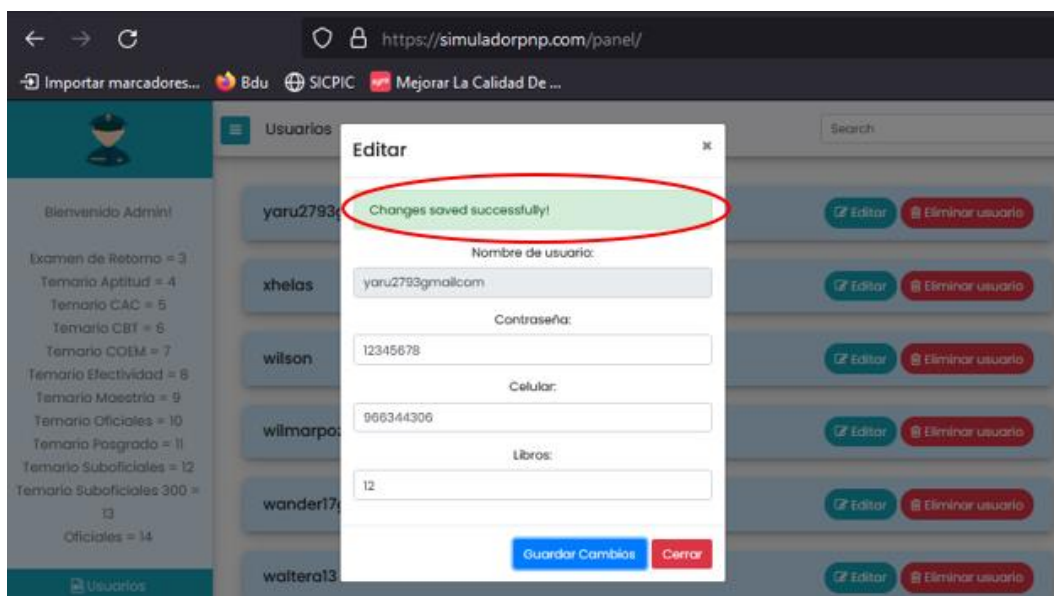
https://simuladorpnp.com/panel/

Importar marcadores... Bdu SICPIC Mejorar La Calidad De ...

Usuarios

Search

Bienvenido Admin!

Examen de Retomo = 3
Temario Aptitud = 4
Temario CAC = 5
Temario CBT = 6
Temario COEM = 7
Temario Efectividad = 8
Temario Maestria = 9
Temario Oficiales = 10
Temario Posgrado = 11
Temario Suboficiales = 12
Temario Suboficiales 300 = 13
Oficiales = 14

Usuarios

yaru2793
xhelas
wilson
wilmarpo
wander17
waltera13

Editar Eliminar usuario
Editar Eliminar usuario
Editar Eliminar usuario
Editar Eliminar usuario
Editar Eliminar usuario
Editar Eliminar usuario

Editar ×

Changes saved successfully!

Nombre de usuario:
yaru2793gmailcom

Contraseña:
12345678

Celular:
966344306

Libros:
12

Guardar Cambios Cerrar